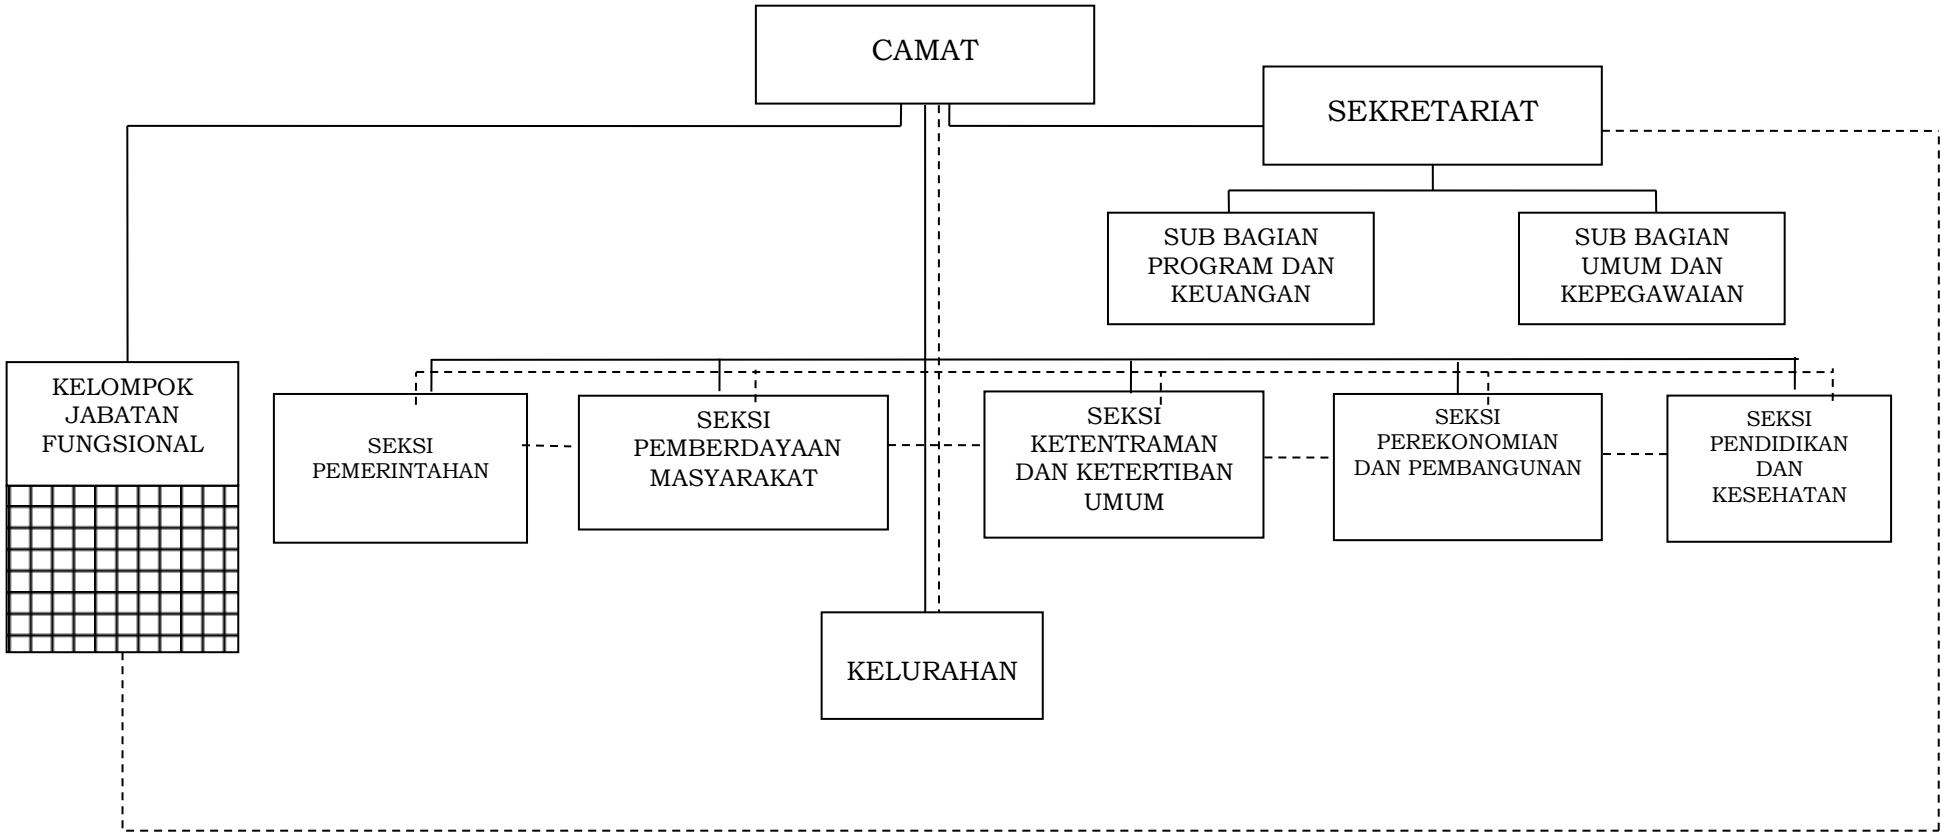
CAMAT

SEKRETARIAT

SUB BAGIAN PROGRAM DAN KEUANGAN

SUB BAGIAN UMUM DAN KEPEGAWAIAN

KELOMPOK JABATAN FUNGSIONAL

SEKSI PEMERINTAHAN

SEKSI PEMBERDAYAAN MASYARAKAT

SEKSI KETENTRAMAN DAN KETERTIBAN UMUM

SEKSI PEREKONOMIAN DAN PEMBANGUNAN

SEKSI PENDIDIKAN DAN KESEHATAN

KELURAHAN